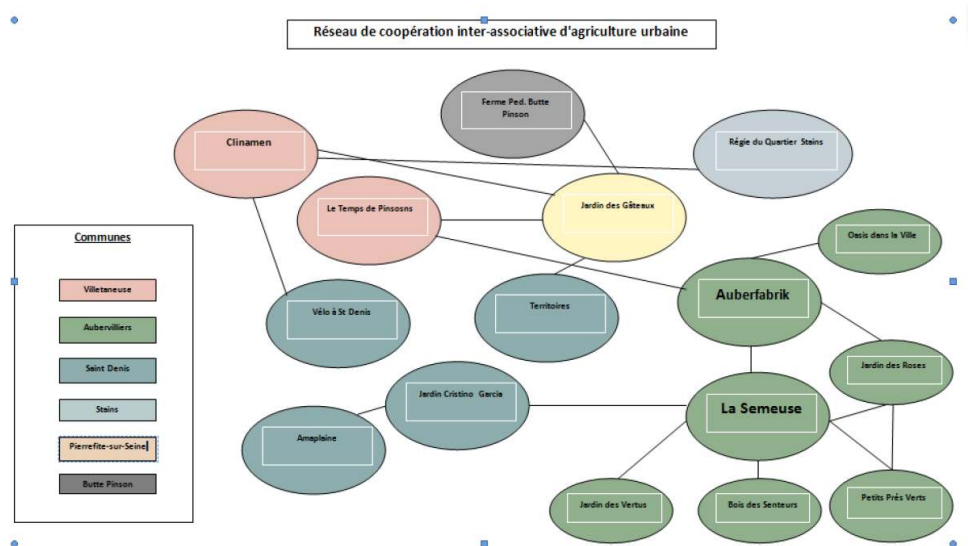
Réseau de coopération inter-associative d'agriculture urbaine

Ferme Ped. Butte Pinson

Clinamen

Régie du Quartier Stains

Le Temps de Pinsosns

Jardin des Gâteaux

Oasis dans la Ville

Communes

Villetaneuse

Aubervilliers

Saint Denis

Stains

Pierrefite-sur-Seine

Butte Pinson

Vélo à St Denis

Territoires

Auberfabrik

Jardin des Roses

Jardin Cristino Garcia

Amaplaine

La Semeuse

Jardin des Vertus

Bois des Senteurs

Petits Prés Verts